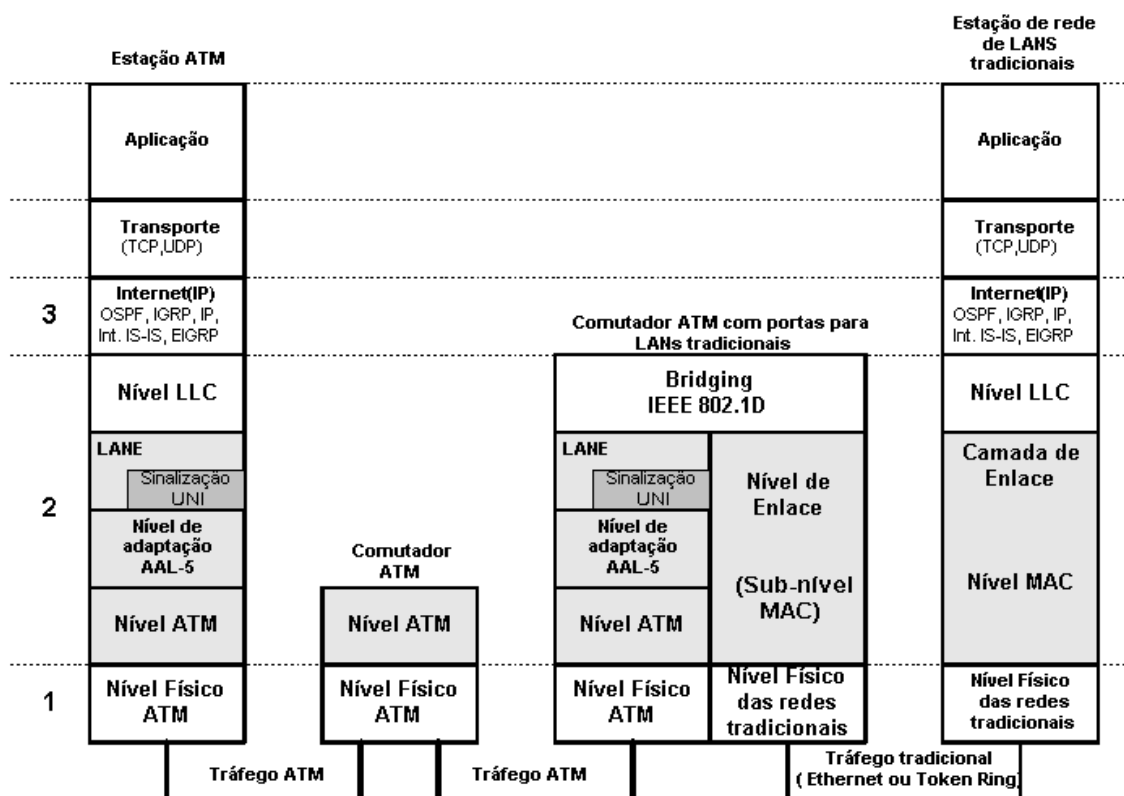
Estação ATM

Estação de rede de LANS tradicionais

Aplicação

Aplicação

Transporte (TCP,UDP)

Transporte (TCP,UDP)

3

Internet(IP) OSPF, IGRP, IP, Int. IS-IS, EIGRP

Comutador ATM com portas para LANs tradicionais

Internet(IP) OSPF, IGRP, IP, Int. IS-IS, EIGRP

Nível LLC

Bridging IEEE 802.1D

Nível LLC

LANE

Sinalização UNI

LANE

Sinalização UNI

Nível de Enlace

Camada de Enlace

2

Nível de adaptação AAL-5

Comutador ATM

Nível de adaptação AAL-5

(Sub-nível MAC)

Nível MAC

Nível ATM

Nível ATM

Nível ATM

1

Nível Físico ATM

Nível Físico ATM

Nível Físico ATM

Nível Físico das redes tradicionais

Nível Físico das redes tradicionais

Tráfego ATM

Tráfego ATM

Tráfego tradicional ( Ethernet ou Token Ring)